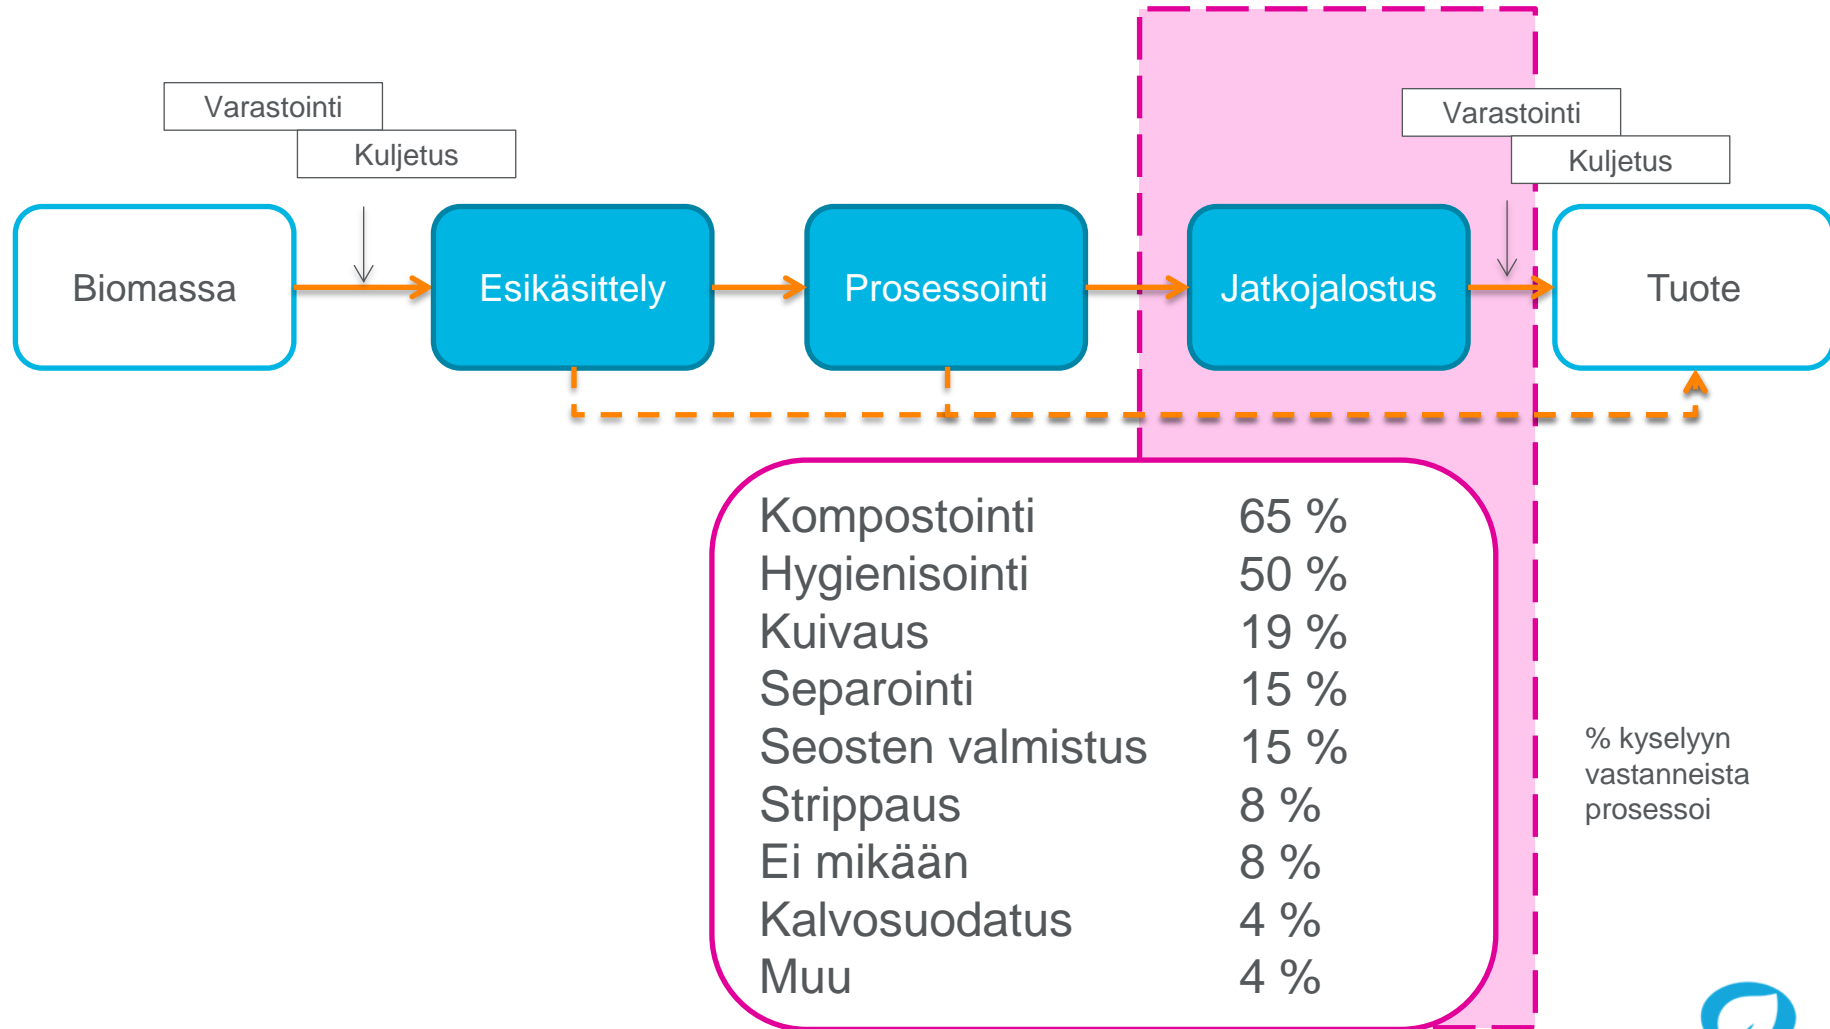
Varastointi
Kuljetus

Varastointi
Kuljetus

Biomassa

Esikäsittely

Prosessointi

Jatkojalostus

Tuote

| | |
|---|---|
| Kompostointi | 65 % |
| Hygienisointi | 50 % |
| Kuivaus | 19 % |
| Separointi | 15 % |
| Seosten valmistus | 15 % |
| Strippaus | 8 % |
| Ei mikään | 8 % |
| Kalvosuodatus | 4 % |
| Muu | 4 % |

% kyselyyn vastanneista prosessoi